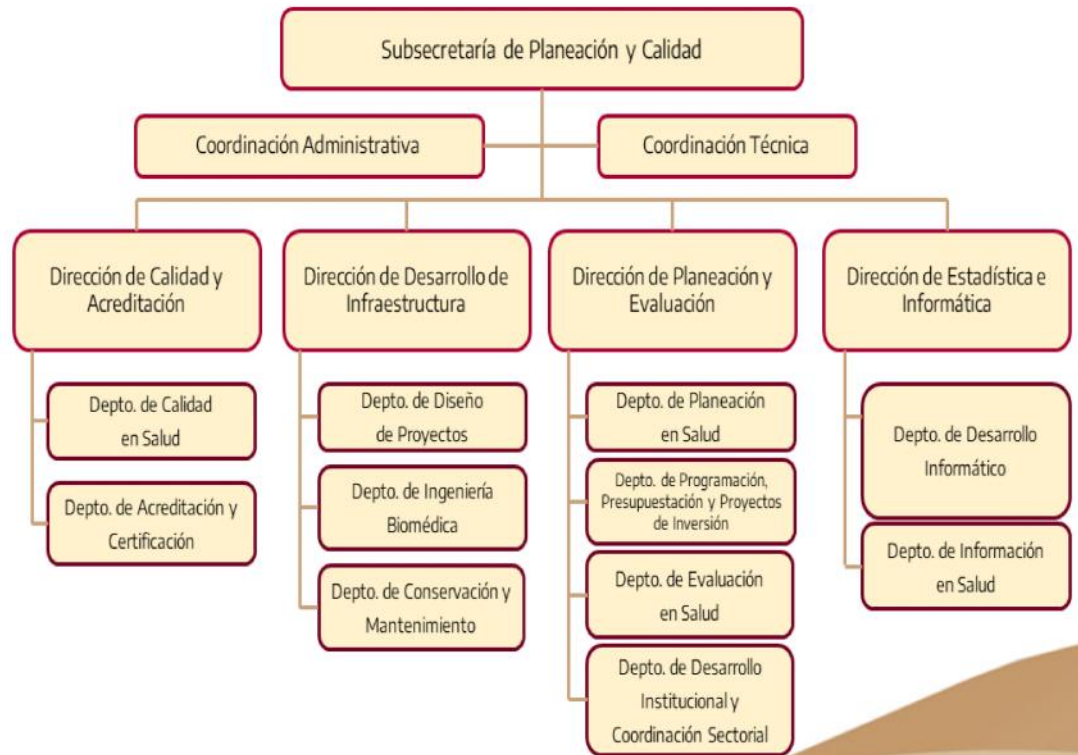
Subsecretaría de Planeación y Calidad

Coordinación Administrativa

Coordinación Técnica

Dirección de Calidad y Acreditación

Depto. de Calidad en Salud

Depto. de Acreditación y Certificación

Dirección de Desarrollo de Infraestructura

Depto. de Diseño de Proyectos

Depto. de Ingeniería Biomédica

Depto. de Conservación y Mantenimiento

Dirección de Planeación y Evaluación

Depto. de Planeación en Salud

Depto. de Programación, Presupuestación y Proyectos de Inversión

Depto. de Evaluación en Salud

Depto. de Desarrollo Institucional y Coordinación Sectorial

Dirección de Estadística e Informática

Depto. de Desarrollo Informático

Depto. de Información en Salud